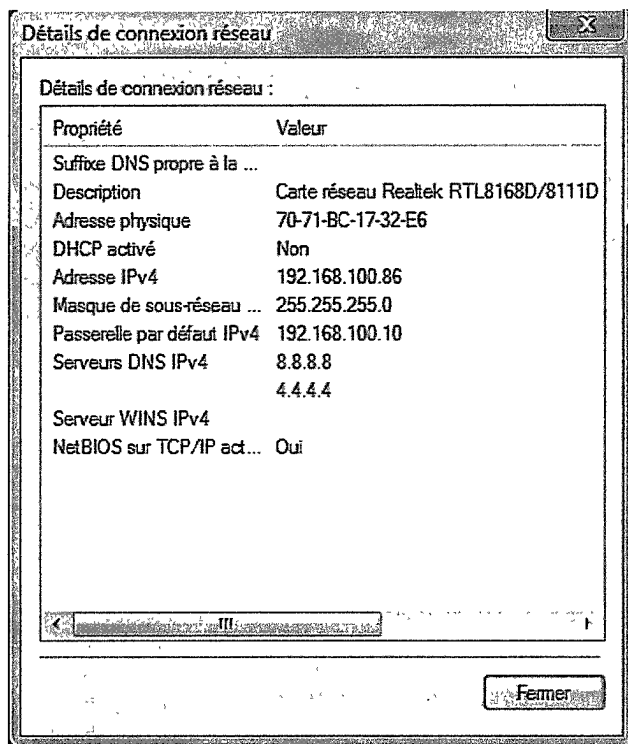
Détails de connexion réseau

Détails de connexion réseau :

| Propriété | Valeur |
|---|---|
| Suffixe DNS propre à la ... | |
| Description | Carte réseau Realtek RTL8168D/8111D |
| Adresse physique | 70-71-BC-17-32-E6 |
| DHCP activé | Non |
| Adresse IPv4 | 192.168.100.86 |
| Masque de sous-réseau ... | 255.255.255.0 |
| Passerelle par défaut IPv4 | 192.168.100.10 |
| Serveurs DNS IPv4 | 8.8.8.8 |
| | 4.4.4.4 |
| Serveur WINS IPv4 | |
| NetBIOS sur TCP/IP act... | Oui |

Fermer